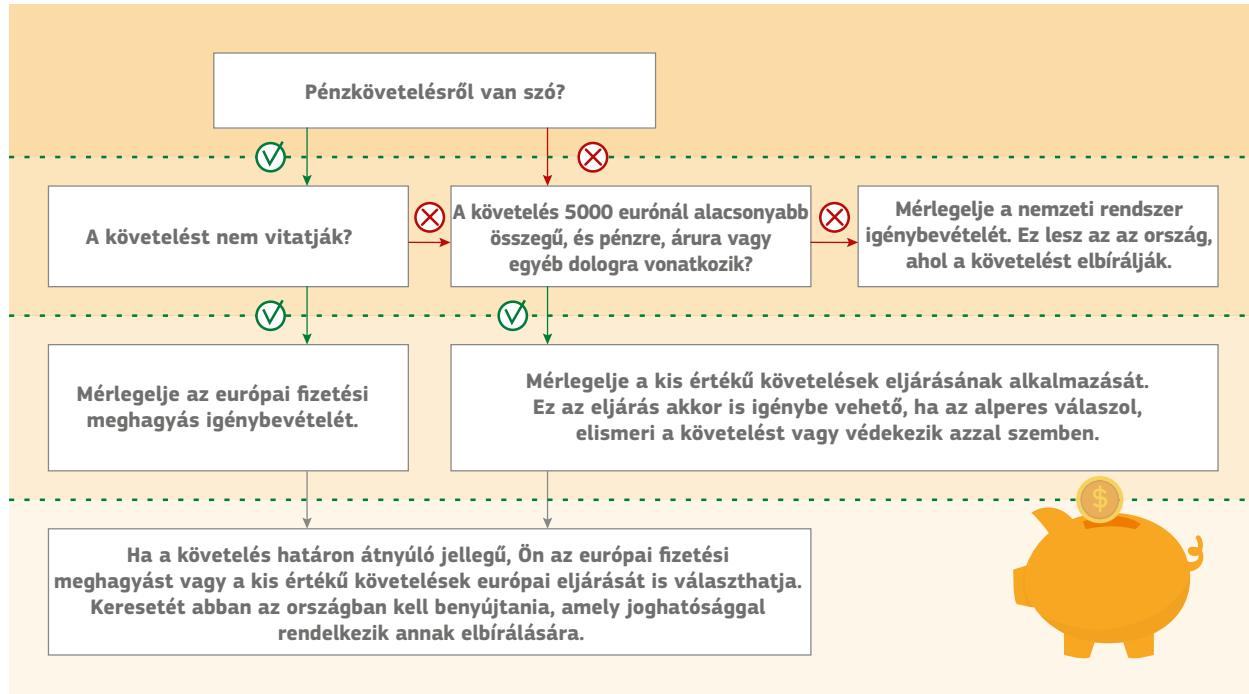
Pénzkövetelésről van szó?

A követelést nem vitatják?

A követelés 5000 eurónál alacsonyabb összegű, és pénzre, árura vagy egyéb dologra vonatkozik?

Mérlegelje a nemzeti rendszer igénybevételét. Ez lesz az az ország, ahol a követelést elbírálják.

Mérlegelje az európai fizetési meghagyás igénybevételét.

Mérlegelje a kis értékű követelések eljárásának alkalmazását. Ez az eljárás akkor is igénybe vehető, ha az alperes válaszol, elismeri a követelést vagy védekezik azzal szemben.

Ha a követelés határon átnyúló jellegű, Ön az európai fizetési meghagyást vagy a kis értékű követelések európai eljárását is választhatja. Keresetét abban az országban kell benyújtania, amely joghatósággal rendelkezik annak elbírálására.

$